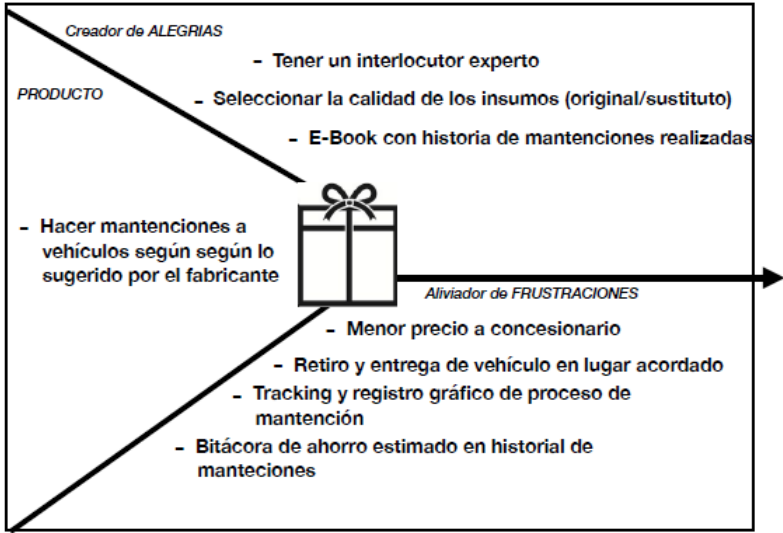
Creador de ALEGRIAS

- Tener un interlocutor experto

PRODUCTO

- Seleccionar la calidad de los insumos (original/sustituto)

- E-Book con historia de mantenciones realizadas

- Hacer mantenciones a vehículos según según lo sugerido por el fabricante

Aliviador de FRUSTRACIONES

- Menor precio a concesionario

- Retiro y entrega de vehículo en lugar acordado

- Tracking y registro gráfico de proceso de mantención

- Bitácora de ahorro estimado en historial de manteciones